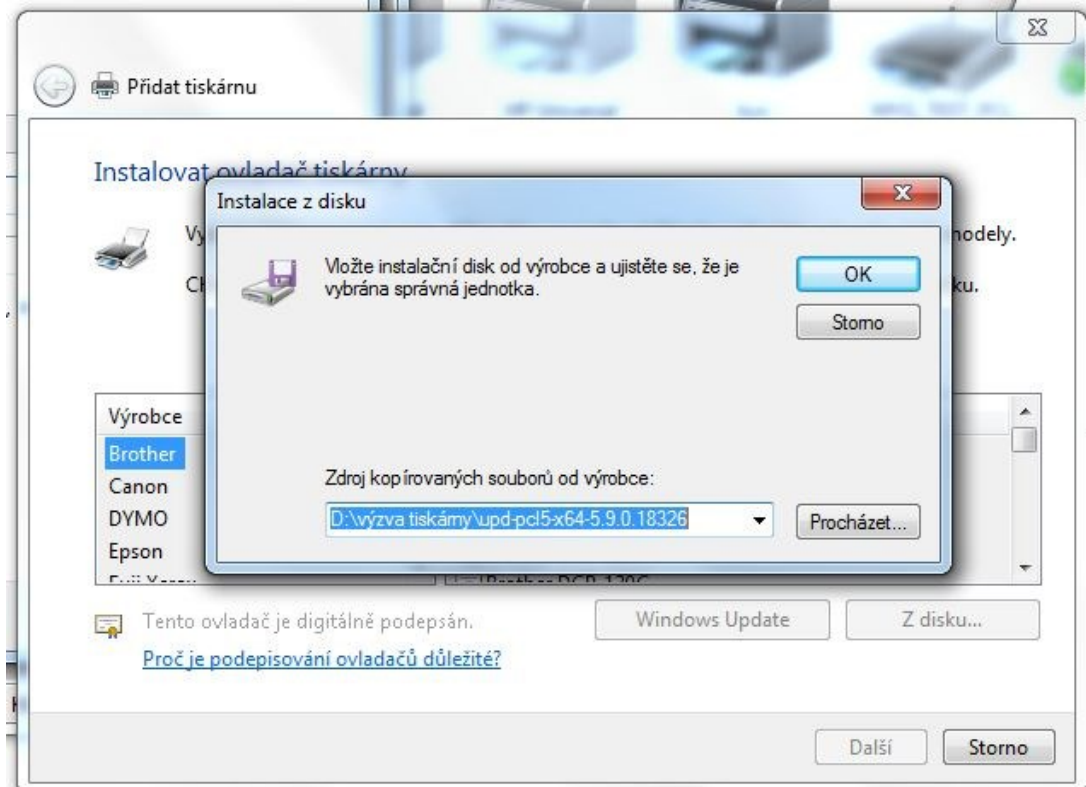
Přidat tiskárnu

Instalovat ovladač tiskárny

Vy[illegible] modely.

Ch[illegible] ku.

Instalace z disku

Vložte instalační disk od výrobce a ujistěte se, že je vybrána správná jednotka.

OK

Storno

Zdroj kopírovaných souborů od výrobce:

D:\výzva tiskárny\upd-pcl5-x64-5.9.0.18326

Procházet...

Výrobce
Brother
Canon
DYMO
Epson

Tento ovladač je digitálně podepsán.

Proč je podepisování ovladačů důležité?

Windows Update

Z disku...

Další

Storno